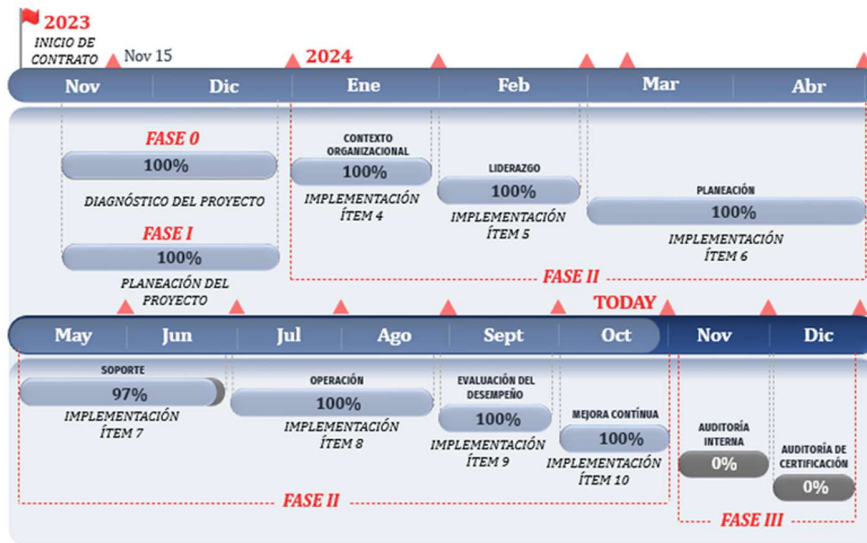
2023
INICIO DE CONTRATO
Nov 15
2024
Nov
Dic
Ene
Feb
Mar
Abr

FASE 0
100%
DIAGNÓSTICO DEL PROYECTO
FASE I
100%
PLANEACIÓN DEL PROYECTO

CONTEXTO ORGANIZACIONAL
100%
IMPLEMENTACIÓN ÍTEM 4

LIDERAZGO
100%
IMPLEMENTACIÓN ÍTEM 5

PLANEACIÓN
100%
IMPLEMENTACIÓN ÍTEM 6

FASE II

TODAY
May
Jun
Jul
Ago
Sept
Oct
Nov
Dic

SOPORTE
97%
IMPLEMENTACIÓN ÍTEM 7

OPERACIÓN
100%
IMPLEMENTACIÓN ÍTEM 8

EVALUACIÓN DEL DESEMPEÑO
100%
IMPLEMENTACIÓN ÍTEM 9

MEJORA CONTÍNUA
100%
IMPLEMENTACIÓN ÍTEM 10

AUDITORÍA INTERNA
0%

AUDITORÍA DE CERTIFICACIÓN
0%

FASE II
FASE III